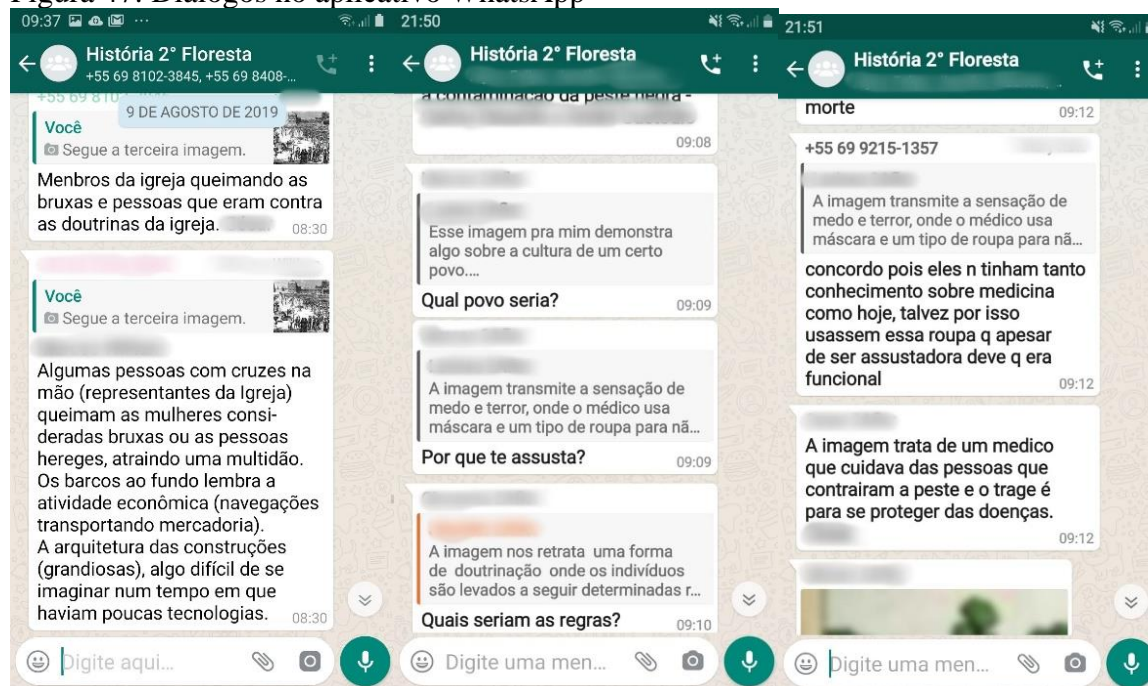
Figura 47: Diálogos no aplicativo Whatsapp

09:37

História 2° Floresta
+55 69 8102-3845, +55 69 8408-...

9 DE AGOSTO DE 2019

Você
Segue a terceira imagem.

Menbros da igreja queimando as bruxas e pessoas que eram contra as doutrinas da igreja. 08:30

Você
Segue a terceira imagem.

Algumas pessoas com cruzes na mão (representantes da Igreja) queimam as mulheres consideradas bruxas ou as pessoas hereges, atraindo uma multidão. Os barcos ao fundo lembra a atividade econômica (navegações transportando mercadoria). A arquitetura das construções (grandiosas), algo difícil de se imaginar num tempo em que haviam poucas tecnologias. 08:30

Digite aqui...

21:50

História 2° Floresta

a contaminação da peste negra - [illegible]
09:08

Esse imagem pra mim demonstra algo sobre a cultura de um certo povo....

Qual povo seria? 09:09

A imagem transmite a sensação de medo e terror, onde o médico usa máscara e um tipo de roupa para nã...

Por que te assusta? 09:09

A imagem nos retrata uma forma de doutrinação onde os indivíduos são levados a seguir determinadas r...

Quais seriam as regras? 09:10

Digite uma men...

21:51

História 2° Floresta

morte 09:12

+55 69 9215-1357

A imagem transmite a sensação de medo e terror, onde o médico usa máscara e um tipo de roupa para nã...

concordo pois eles n tinham tanto conhecimento sobre medicina como hoje, talvez por isso usassem essa roupa q apesar de ser assustadora deve q era funcional 09:12

A imagem trata de um medico que cuidava das pessoas que contrairam a peste e o trage é para se proteger das doenças. 09:12

Digite uma men...